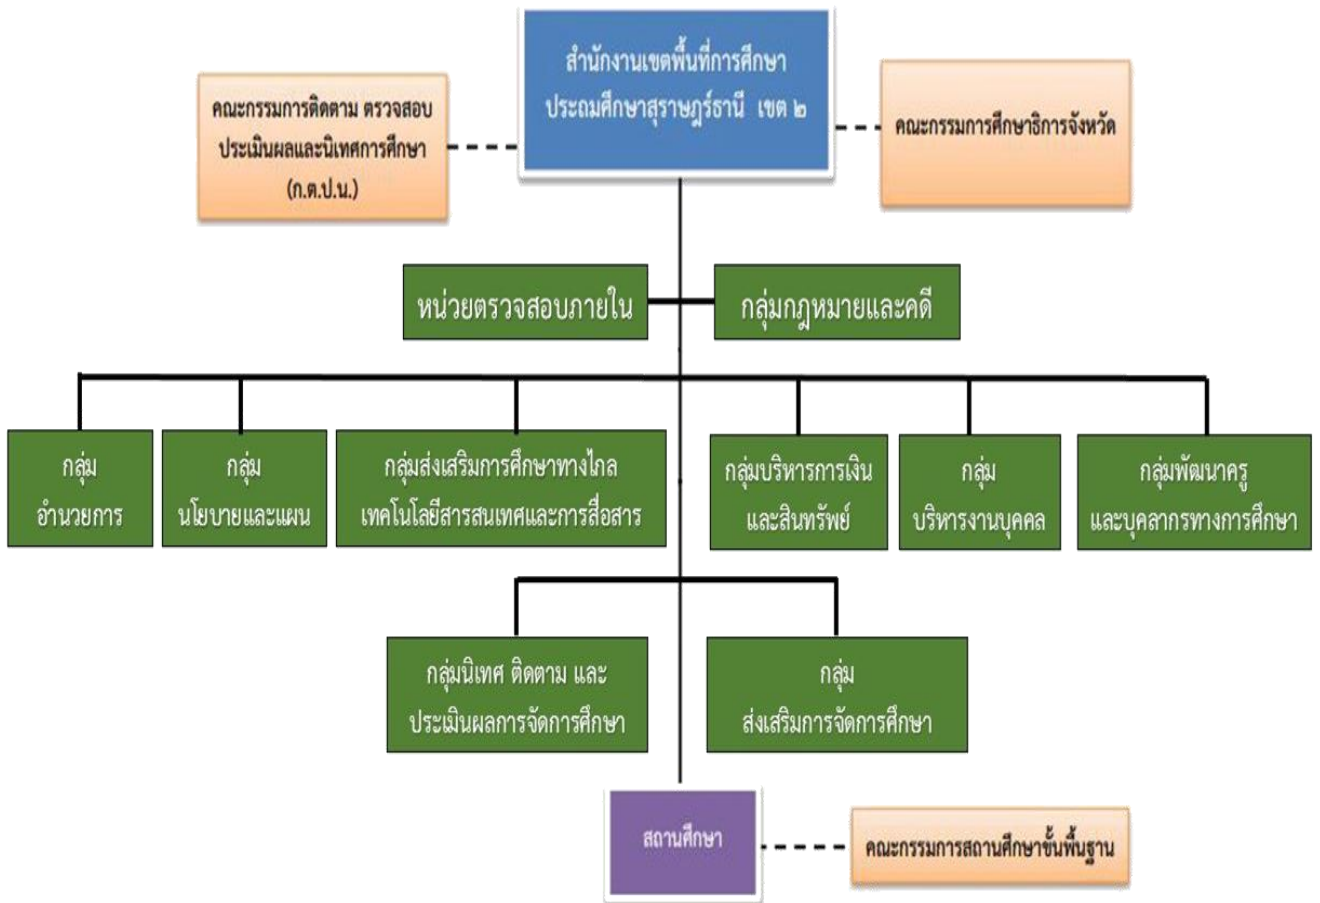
สำนักงานเขตพื้นที่การศึกษาประถมศึกษาสุราษฎร์ธานี เขต ๒

คณะกรรมการติดตาม ตรวจสอบ ประเมินผลและนิเทศการศึกษา (ก.ต.ป.น.)

คณะกรรมการศึกษาธิการจังหวัด

หน่วยตรวจสอบภายใน

กลุ่มกฎหมายและคดี

กลุ่ม อำนวยการ

กลุ่ม นโยบายและแผน

กลุ่มส่งเสริมการศึกษาทางไกล เทคโนโลยีสารสนเทศและการสื่อสาร

กลุ่มบริหารการเงิน และสินทรัพย์

กลุ่ม บริหารงานบุคคล

กลุ่มพัฒนาครู และบุคลากรทางการศึกษา

กลุ่มนิเทศ ติดตาม และ ประเมินผลการจัดการศึกษา

กลุ่ม ส่งเสริมการจัดการศึกษา

สถานศึกษา

คณะกรรมการสถานศึกษาขั้นพื้นฐาน